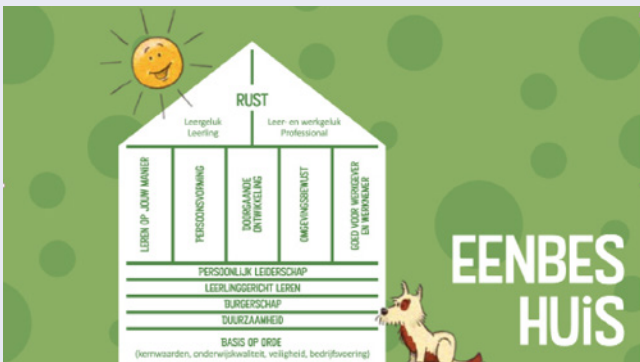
RUST

Leergeluk
Leerling

Leer- en werkgeluk
Professional

LEREN OP JOUW MANIER

PERSOONSVORMING

DOORGAANDE ONTWIKKELING

OMGEVINGSBEWUST

GOED VOOR WERKGEVER EN WERKNEMER

PERSOONLIJK LEIDERSCHAP

LEERLINGGERICHT LEREN

BURGERSCHAP

DUURZAAMHEID

BASIS OP ORDE
(kernwaarden, onderwijskwaliteit, veiligheid, bedrijfsvoering)

EENBES HUiS